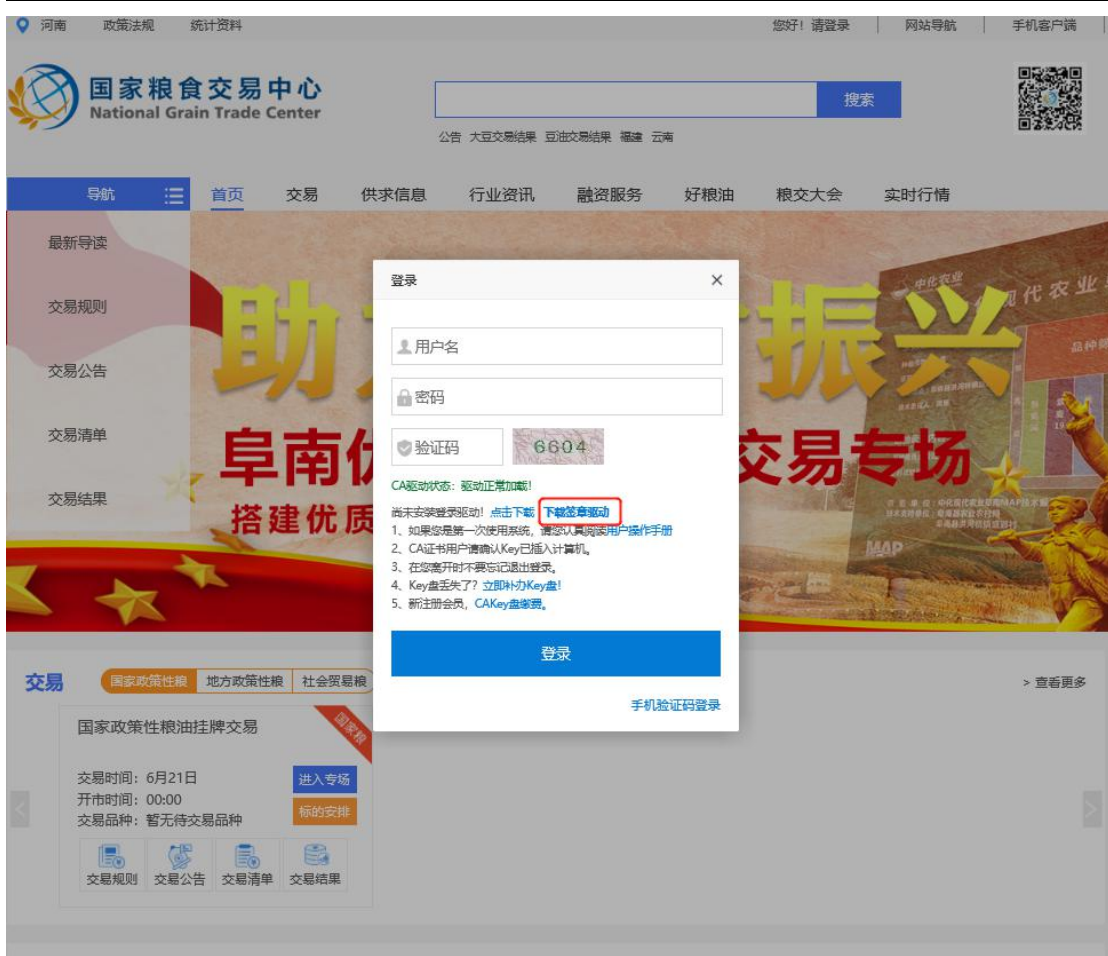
河南 政策法规 统计资料

您好！请登录 | 网站导航 | 手机客户端

国家粮食交易中心
National Grain Trade Center

搜索

公告 大豆交易结果 豆油交易结果 福建 云南

导航 首页 交易 供求信息 行业资讯 融资服务 好粮油 粮交大会 实时行情

最新导读
交易规则
交易公告
交易清单
交易结果

助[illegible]振兴
阜南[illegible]交易专场
搭建优质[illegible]

中化农业
现代农业

登录 ×

用户名
密码
验证码 6604

CA驱动状态：驱动正常加载！
尚未安装登录驱动！点击下载 下载签章驱动
1、如果您是第一次使用系统，请您认真阅读用户操作手册
2、CA证书用户请确认Key已插入计算机。
3、在您离开时不要忘记退出登录。
4、Key盘丢失了？立即补办Key盘！
5、新注册会员，CAKey盘缴费。

登录

手机验证码登录

交易 国家政策性粮 地方政策性粮 社会贸易粮

> 查看更多

国家政策性粮油挂牌交易
国家粮

交易时间：6月21日
开市时间：00:00
交易品种：暂无待交易品种

进入专场
标的安排

交易规则 交易公告 交易清单 交易结果